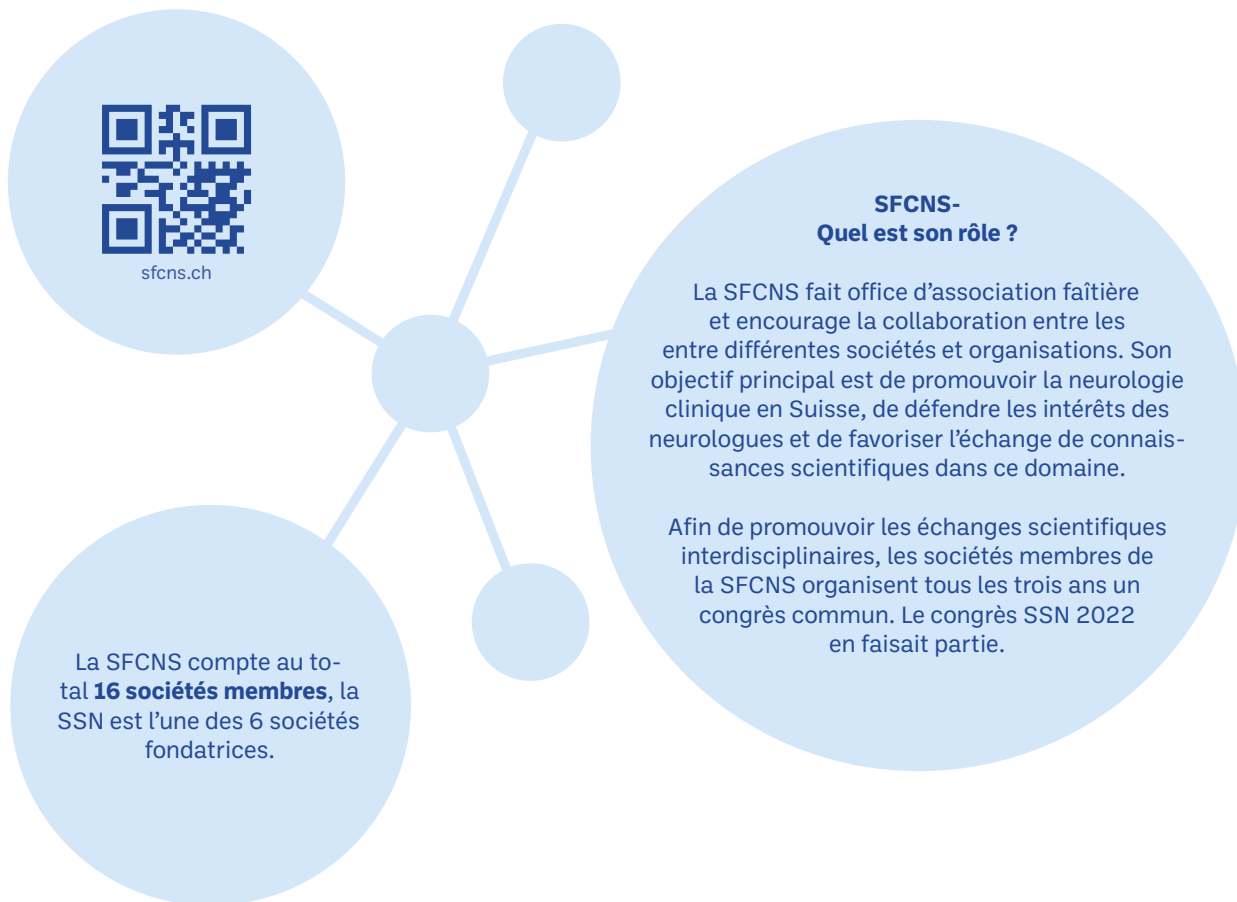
sfcns.ch

**SFCNS-**
**Quel est son rôle ?**

La SFCNS fait office d’association faîtière et encourage la collaboration entre les entre différentes sociétés et organisations. Son objectif principal est de promouvoir la neurologie clinique en Suisse, de défendre les intérêts des neurologues et de favoriser l’échange de connaissances scientifiques dans ce domaine.

Afin de promouvoir les échanges scientifiques interdisciplinaires, les sociétés membres de la SFCNS organisent tous les trois ans un congrès commun. Le congrès SSN 2022 en faisait partie.

La SFCNS compte au total **16 sociétés membres**, la SSN est l’une des 6 sociétés fondatrices.